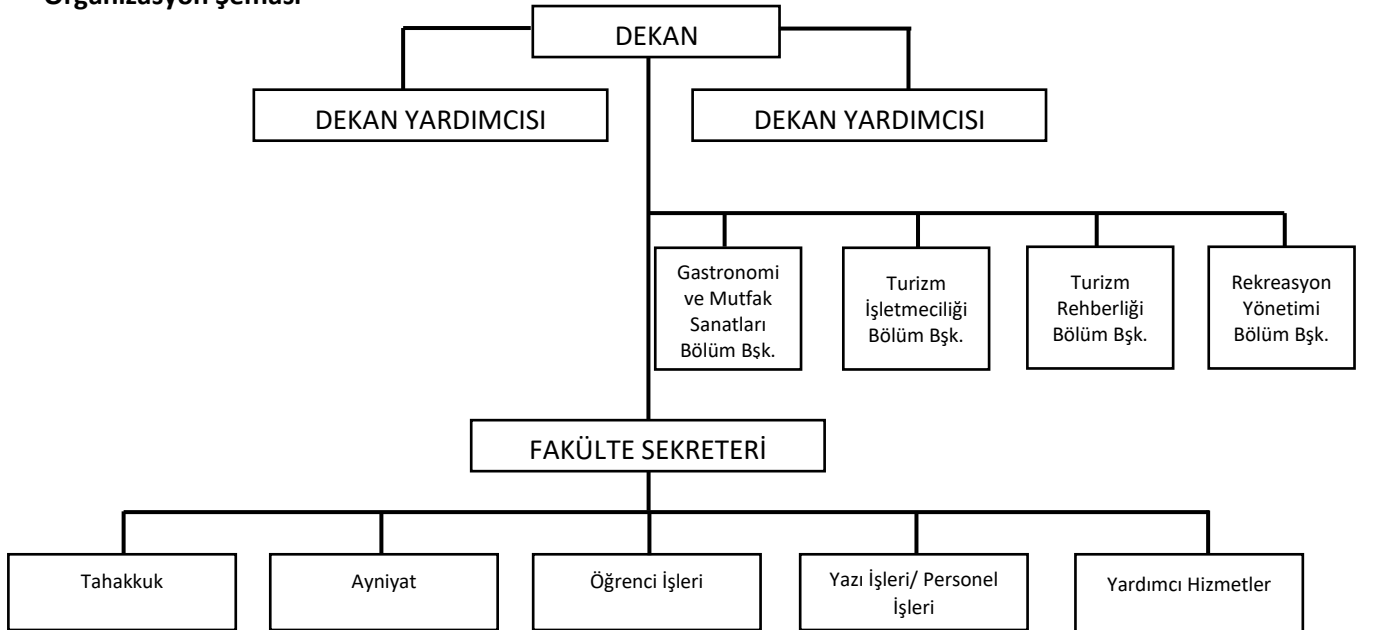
Organizasyon şeması

DEKAN

DEKAN YARDIMCISI

DEKAN YARDIMCISI

Gastronomi ve Mutfak Sanatları Bölüm Bşk.

Turizm İşletmeciliği Bölüm Bşk.

Turizm Rehberliği Bölüm Bşk.

Rekreasyon Yönetimi Bölüm Bşk.

FAKÜLTE SEKRETERİ

Tahakkuk

Ayniyat

Öğrenci İşleri

Yazı İşleri/ Personel İşleri

Yardımcı Hizmetler